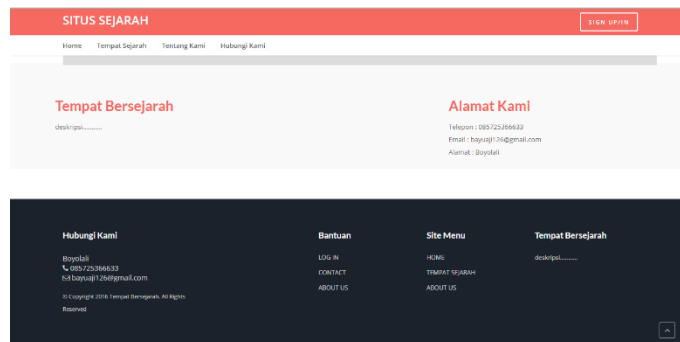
SITUS SEJARAH

SIGN UP/IN

Home Tempat Sejarah Tentang Kami Hubungi Kami

Tempat Bersejarah

deskripsi..........

Alamat Kami

Telepon : 085725366633

Email : bayuaji126@gmail.com

Alamat : Boyolali

Hubungi Kami

Boyolali
085725366633
bayuaji126@gmail.com

© Copyright 2016 Tempat Bersejarah. All Rights Reserved

Bantuan

LOG IN
CONTACT
ABOUT US

Site Menu

HOME
TEMPAT SEJARAH
ABOUT US

Tempat Bersejarah

deskripsi..........